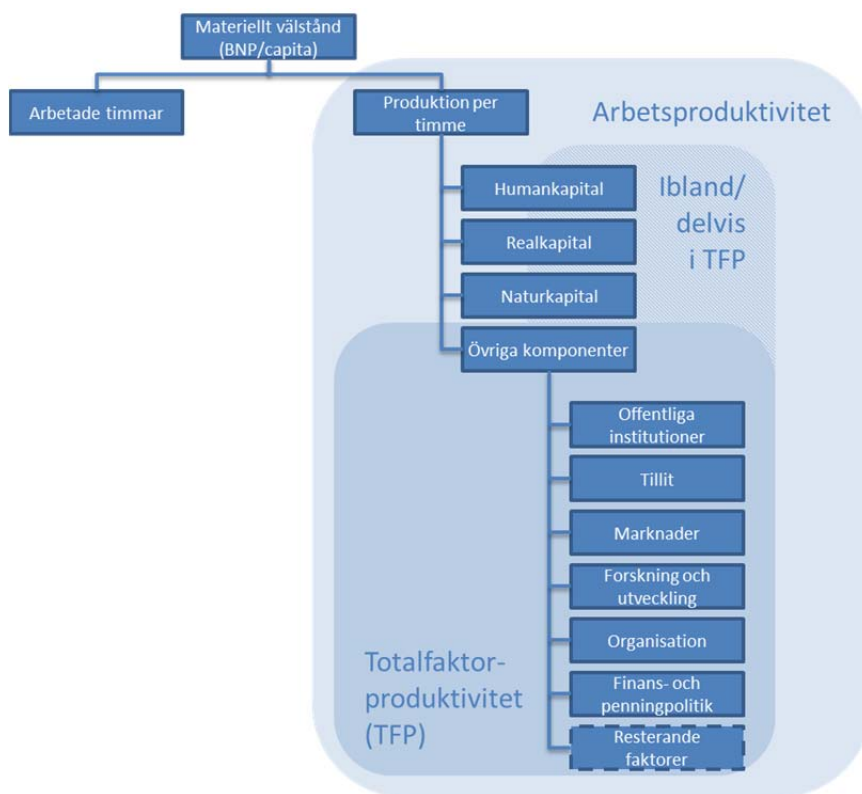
Materiellt välstånd (BNP/capita)

Arbetade timmar

Produktion per timme

Arbetsproduktivitet

Humankapital

Realkapital

Naturkapital

Ibland/ delvis i TFP

Övriga komponenter

Offentliga institutioner

Tillit

Marknader

Forskning och utveckling

Organisation

Finans- och penningpolitik

Resterande faktorer

Totalfaktorproduktivitet (TFP)